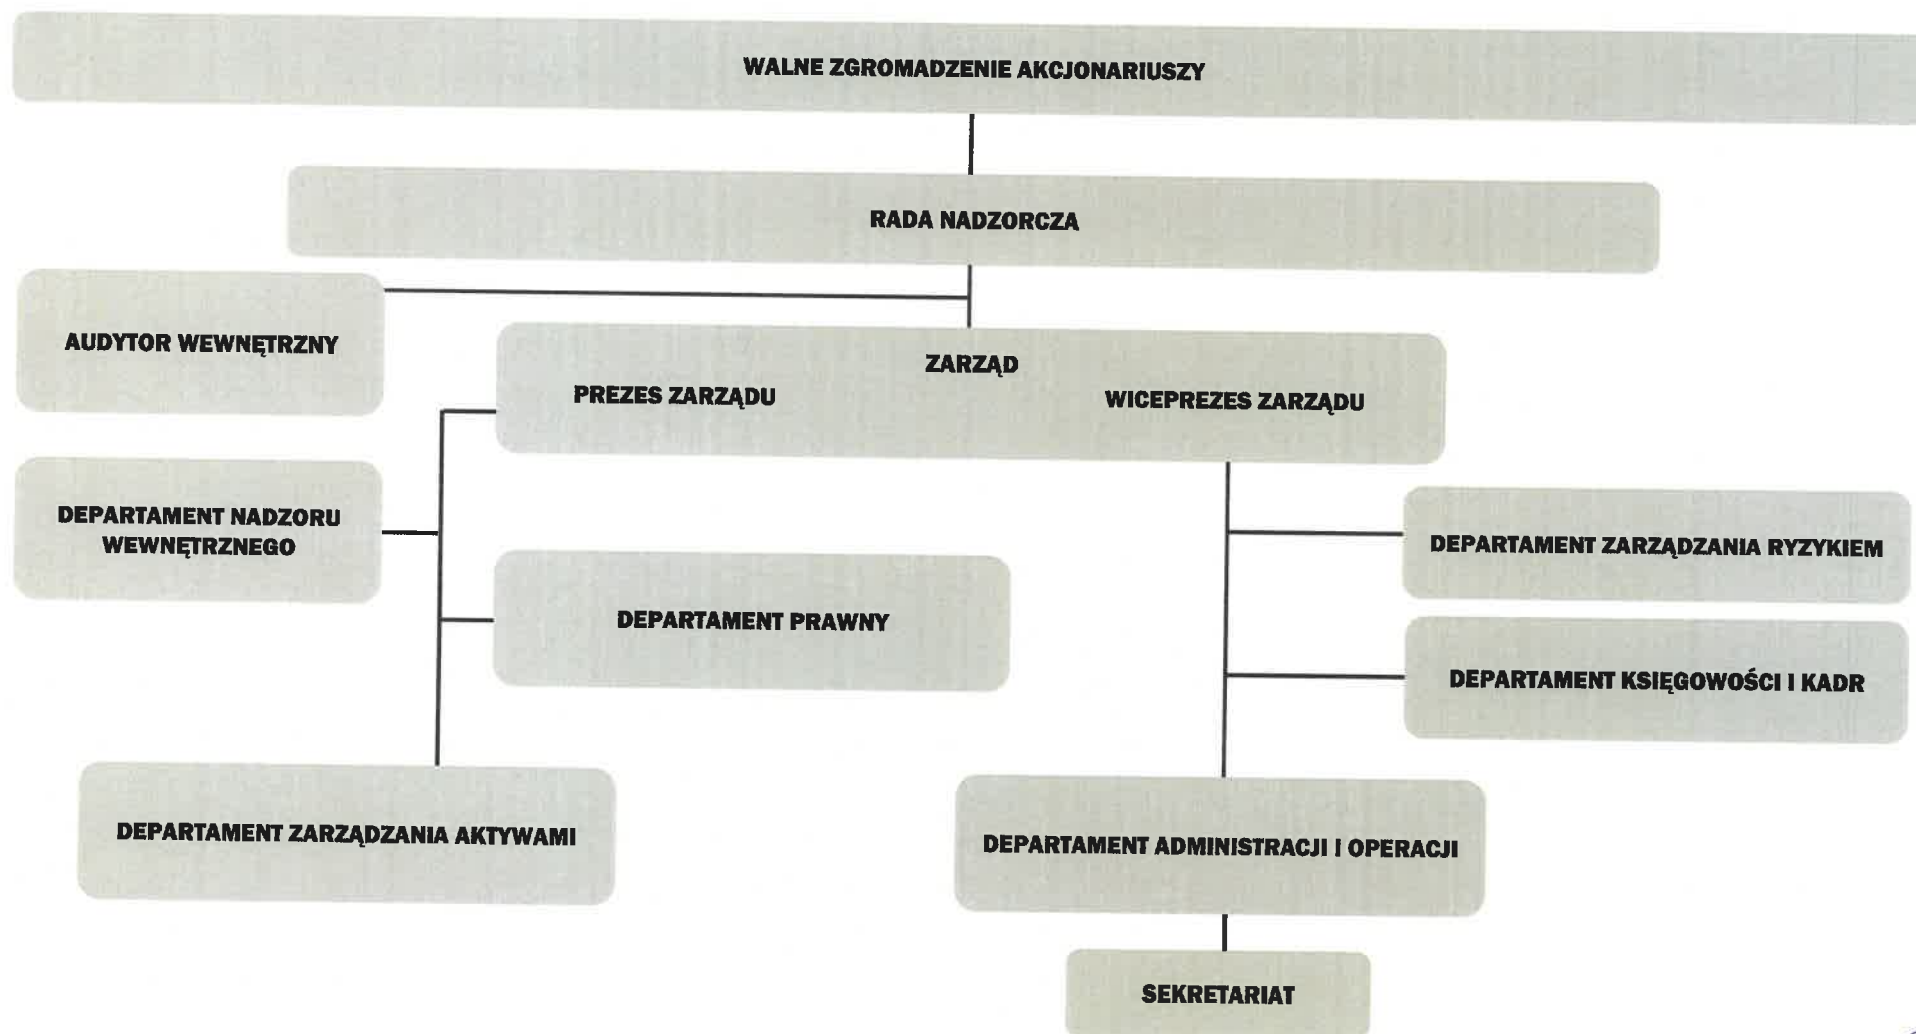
WALNE ZGROMADZENIE AKCJONARIUSZY

RADA NADZORCZA

AUDYTOR WEWNĘTRZNY

ZARZĄD

PREZES ZARZĄDU

WICEPREZES ZARZĄDU

DEPARTAMENT NADZORU WEWNĘTRZNEGO

DEPARTAMENT ZARZĄDZANIA RYZYKIEM

DEPARTAMENT PRAWNY

DEPARTAMENT KSIĘGOWOŚCI I KADR

DEPARTAMENT ZARZĄDZANIA AKTYWAMI

DEPARTAMENT ADMINISTRACJI I OPERACJI

SEKRETARIAT